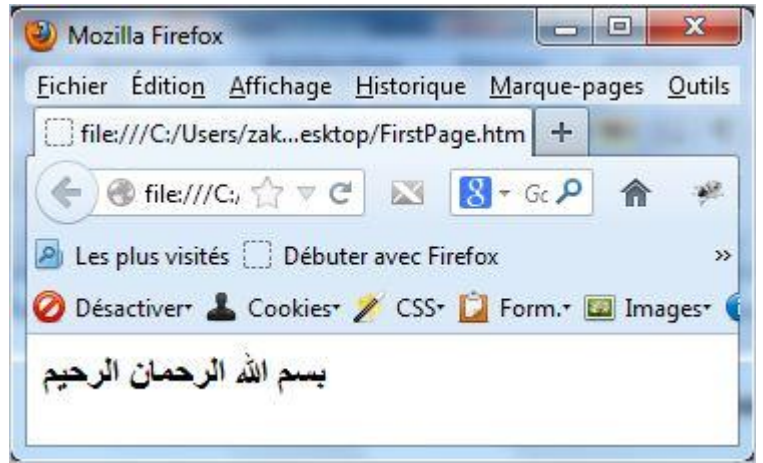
Mozilla Firefox

Fichier Édition Affichage Historique Marque-pages Outils

file:///C:/Users/zak...esktop/FirstPage.htm +

file:///C:/ Gc

Les plus visités Débuter avec Firefox »

Désactiver Cookies CSS Form. Images

بسم الله الرحمان الرحيم